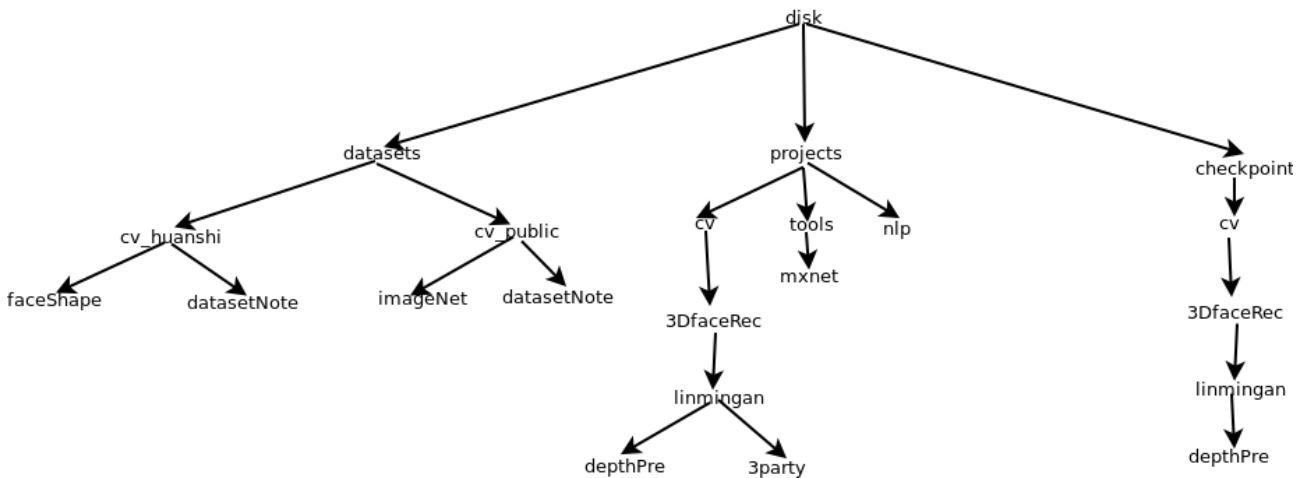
disk

datasets

projects

checkpoint

cv_huanshi

cv_public

cv

tools

nlp

cv

faceShape

datasetNote

imageNet

datasetNote

mxnet

3DfaceRec

3DfaceRec

linmingan

linmingan

depthPre

3party

depthPre